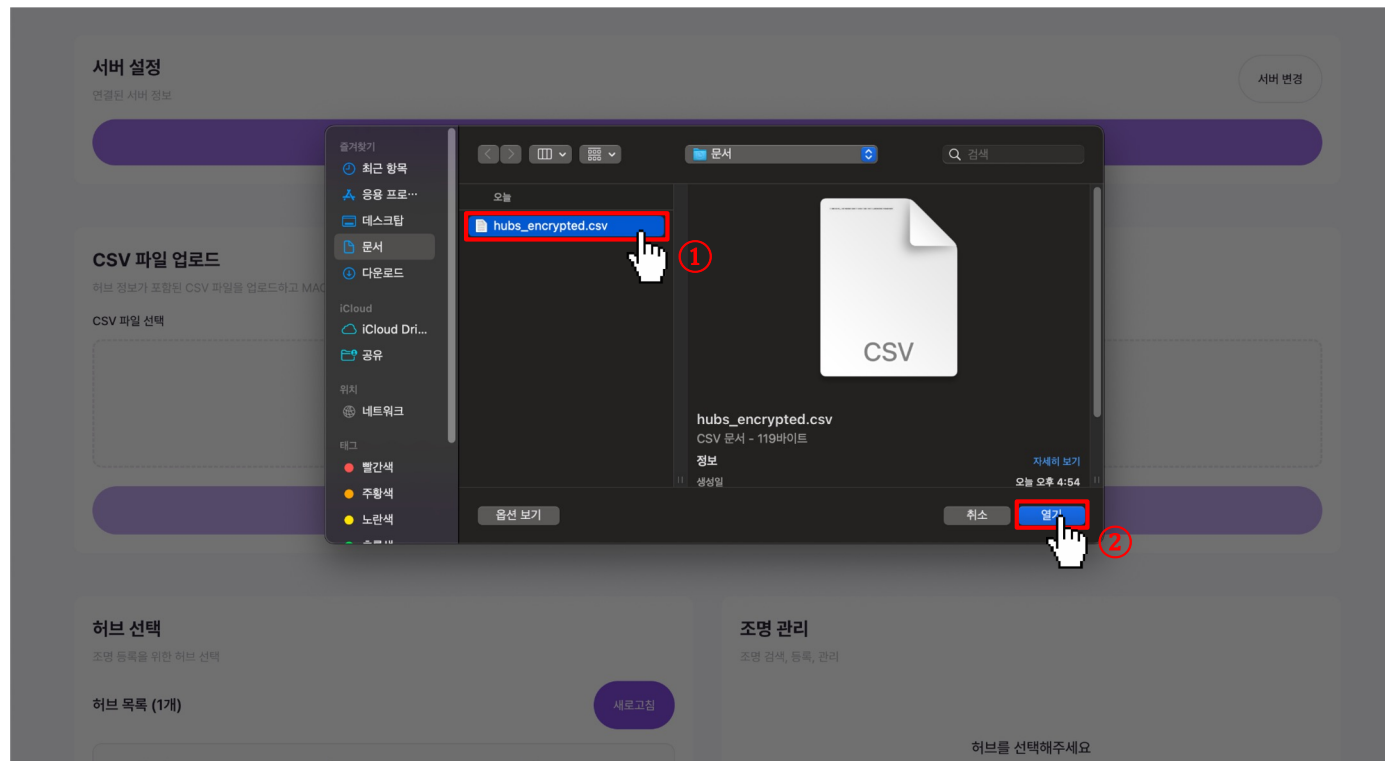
서버 설정
연결된 서버 정보

서버 변경

CSV 파일 업로드
허브 정보가 포함된 CSV 파일을 업로드하고 MAC

CSV 파일 선택

즐겨찾기
최근 항목
응용 프로...
데스크탑
문서
다운로드
iCloud
iCloud Dri...
공유
위치
네트워크
태그
빨간색
주황색
노란색
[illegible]

문서
검색

오늘
hubs_encrypted.csv

①

CSV

hubs_encrypted.csv
CSV 문서 - 119바이트
정보
자세히 보기
생성일
오늘 오후 4:54

옵션 보기
취소
열기

②

허브 선택
조명 등록을 위한 허브 선택
허브 목록 (1개)
새로고침

조명 관리
조명 검색, 등록, 관리

허브를 선택해주세요